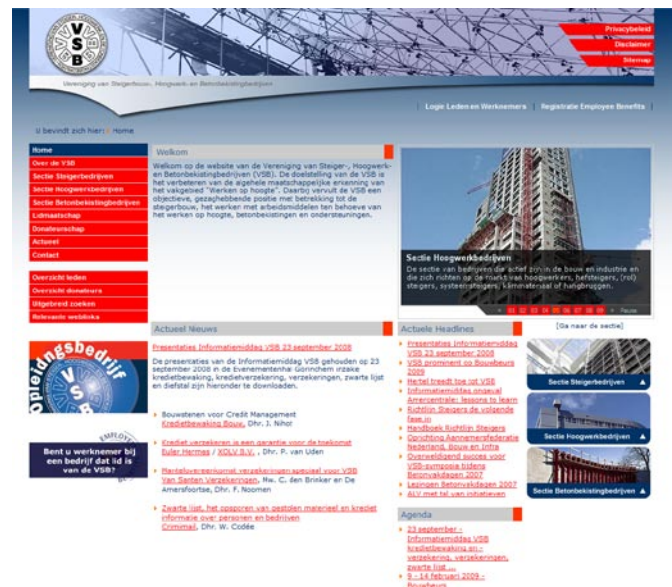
VSB

Vereniging van Steigerbouw-, Hoogwerk- en Betonbekistingbedrijven

Privacybeleid
Disclaimer
Sitemap

Login Leden en Werknemers | Registratie Employee Benefits

U bevindt zich hier: Home

Home
Over de VSB
Sectie Steigerbedrijven
Sectie Hoogwerkbedrijven
Sectie Betonbekistingbedrijven
Lidmaatschap
Donateurschap
Actueel
Contact

Overzicht leden
Overzicht donateurs
Uitgebreid zoeken
Relevante weblinks

Welkom

Welkom op de website van de Vereniging van Steiger-, Hoogwerk- en Betonbekistingbedrijven (VSB). De doelstelling van de VSB is het verbeteren van de algehele maatschappelijke erkenning van het vakgebied "Werken op hoogte". Daarbij vervult de VSB een objectieve, gezaghebbende positie met betrekking tot de steigerbouw, het werken met arbeidsmiddelen ten behoeve van het werken op hoogte, betonbekistingen en ondersteuningen.

Sectie Hoogwerkbedrijven

De sectie van bedrijven die actief zijn in de bouw en industrie en die zich richten op de markt van hoogwerkers, hefsteigers, (rol) steigers, systeemsteigers, klimmaterieel of hangbruggen.

Pauze

[Ga naar de sectie]

Opleidingsbedrijf VSB

Bent u werknemer bij een bedrijf dat lid is van de VSB?

Actueel Nieuws

Presentaties Informatiemiddag VSB 23 september 2008

De presentaties van de Informatiemiddag VSB gehouden op 23 september 2008 in de Evenementenhal Gorinchem inzake kredietbewaking, kredietverzekering, verzekeringen, zwarte lijst en diefstal zijn hieronder te downloaden.

Bouwstenen voor Credit Management Kredietbewaking Bouw, Dhr. J. Nihof

Krediet verzekeren is een garantie voor de toekomst Euler Hermes / XOLV B.V. , Dhr. P. van Uden

Pakketverzekeringen, apart voor VSB Van Santen Verzekeringen, Mw. C. den Brinker en De Amersfoortse, Dhr. F. Noomen

Zwarte lijst, het opsporen van gestolen materieel en krediet informatie over personen en bedrijven Criminaal, Dhr. W. Codée

Actuele Headlines

Presentaties Informatiemiddag VSB 23 september 2008
VSB prominent op Bouwbeurs 2009
Hertel treedt toe tot VSB
Informatiemiddag onaeval Amercentrale: lessons to learn
Richtlijn Steigers de volgende fase in
Handboek Richtlijn Steigers
Oprichting Aannemersfederatie Nederland, Bouw en Infra
Overweldigend succes voor VSB-symposia tijdens Betonvakdagen 2007
Lezingen Betonvakdagen 2007
ALV met tal van initiatieven

Agenda

23 september - Informatiemiddag VSB kredietbewaking en -verzekering, verzekeringen, zwarte lijst ...
9 - 14 februari 2009 - Bouwbeurs

Sectie Steigerbedrijven
Sectie Hoogwerkbedrijven
Sectie Betonbekistingbedrijven